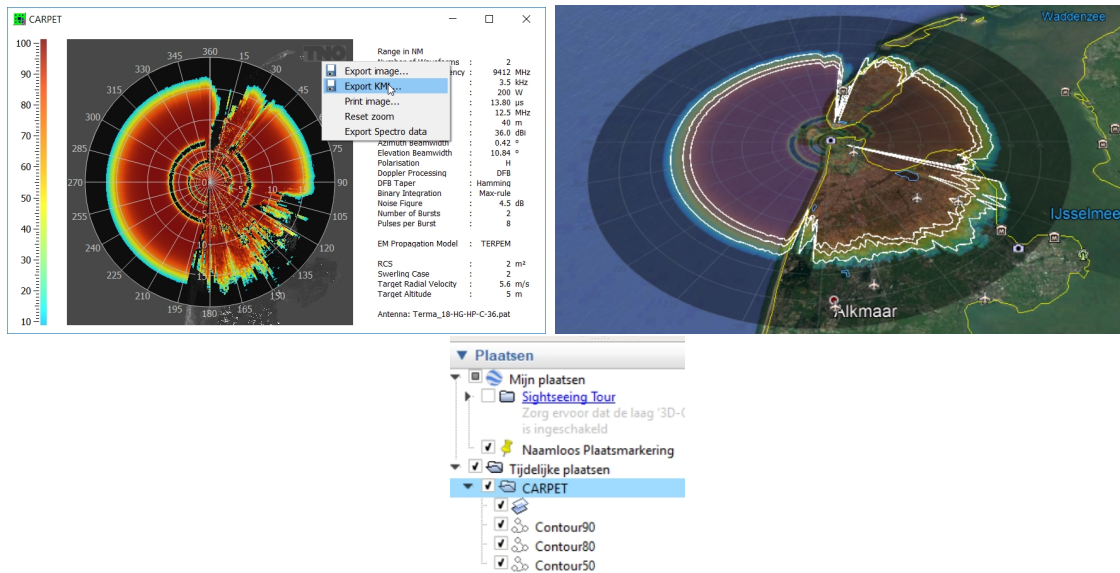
CARPET

100
90
80
70
60
50
40
30
20
10

360
345
330
315
300
285
270
255
240
225
210
195
180
165
150
135
120
105
90
75
60
45
30
15
0
10

Export image...
Export KML...
Print image...
Reset zoom
Export Spectro data

Range in NM
Number of Waveforms : 2
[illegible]ency : 9412 MHz
: 3.5 kHz
: 200 W
: 13.80 µs
: 12.5 MHz
: 40 m
: 36.0 dBi
Azimuth Beamwidth : 0.42 °
Elevation Beamwidth : 10.84 °
Polarisation : H
Doppler Processing : DFB
DFB Taper : Hamming
Binary Integration : Max-rule
Noise Figure : 4.5 dB
Number of Bursts : 2
Pulses per Burst : 8

EM Propagation Model : TERPEM

RCS : 2 m²
Swerling Case : 2
Target Radial Velocity : 5.6 m/s
Target Altitude : 5 m

Antenna: Terma_18-HG-HP-C-36.pat

Waddenzee
IJsselmeer
Alkmaar

Plaatsen
Mijn plaatsen
Sightseeing Tour
Zorg ervoor dat de laag '3D-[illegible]
is ingeschakeld
Naamloos Plaatsmarkering
Tijdelijke plaatsen
CARPET
Contour90
Contour80
Contour50